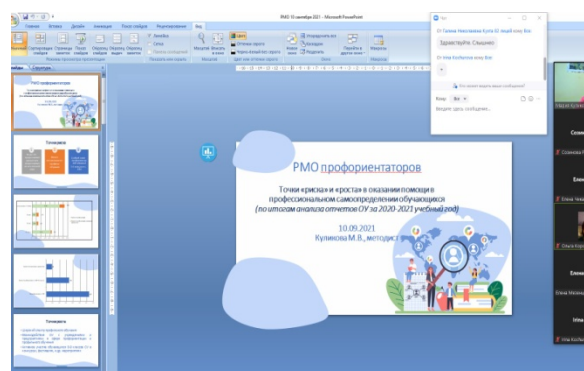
РМО 10 сентября 2021 - Microsoft PowerPoint

Главная Вставка Дизайн Анимация Показ слайдов Рецензирование Вид

РМО профориентаторов

Точки «риска» и «роста» в оказании помощи в профессиональном самоопределении обучающихся (по итогам анализа отчетов ОУ за 2020-2021 учебный год)

10.09.2021
Куликова М.В., методист

Чат

От Галина Николаевна Кузя ГС всем: 9:м

Здравствуйте. Слышно

От Илья Колбунов всем: 9:м

Кому: Все

Введите здесь сообщение...

Топонимы

Соснова
Елена
Елена
Ольга
Елена
Илья